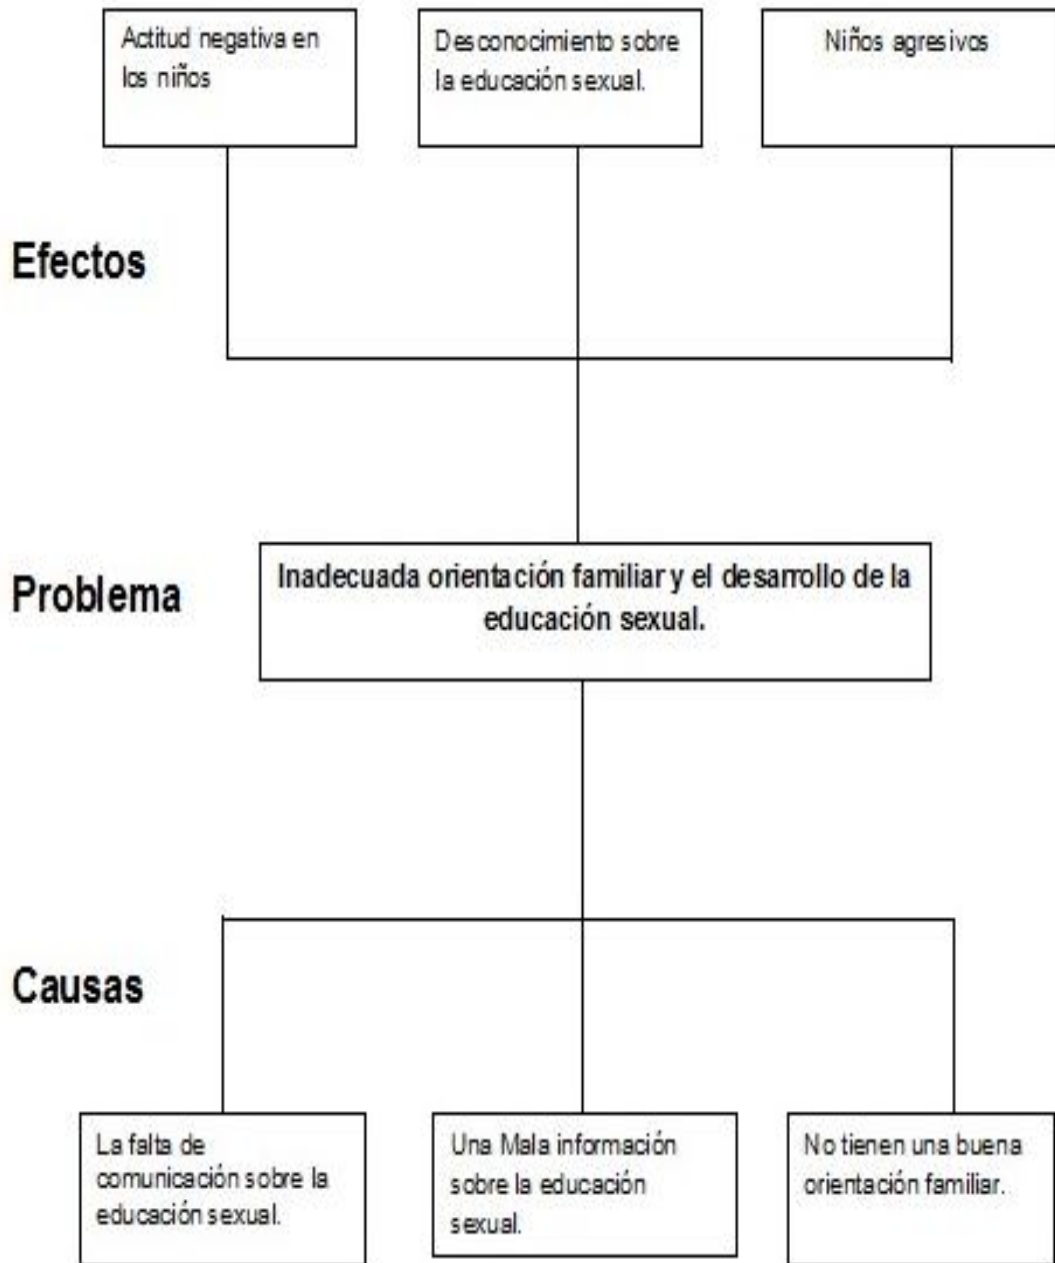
Actitud negativa en los niños

Desconocimiento sobre la educación sexual.

Niños agresivos

Efectos

Problema

Inadecuada orientación familiar y el desarrollo de la educación sexual.

Causas

La falta de comunicación sobre la educación sexual.

Una Mala información sobre la educación sexual.

No tienen una buena orientación familiar.